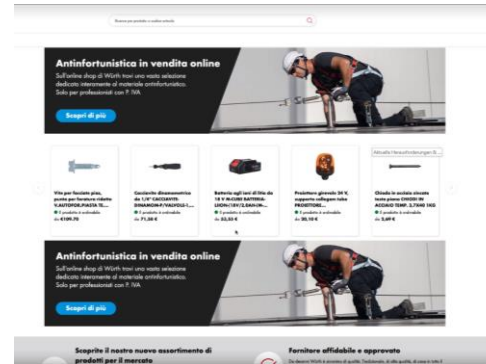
Ricerca per prodotto o codice articolo

Antinfortunistica in vendita online

Sull'online shop di Würth trovi una vasta selezione dedicata interamente al materiale antinfortunistico. Solo per professionisti con P. IVA

Scopri di più

Vite per facciate piss, punta per forature ridotte V.AUTOFOR.PIASTA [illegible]
Il prodotto è ordinabile
da 4109,75

Cacciavite dinamometrico da 1/4" CACCIAVITE-DINAMOM-F/VALVOLE-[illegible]
Il prodotto è ordinabile
da 71,38 €

Batteria agli ioni di litio da 18 V M-CUBE BATTERIA-LION/18V/2,0AH-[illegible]
Il prodotto è ordinabile
da 33,53 €

Proiettore girevole 24 V, supporto collegam tubo PROIETTORE-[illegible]
Il prodotto è ordinabile
da 30,10 €

Aktuelle Herausforderungen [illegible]

Chiodo in acciaio zincato testa piana CHIODI IN ACCIAIO TEMP. 2,7X40 1KG
Il prodotto è ordinabile
da 3,69 €

Antinfortunistica in vendita online

Sull'online shop di Würth trovi una vasta selezione dedicata interamente al materiale antinfortunistico. Solo per professionisti con P. IVA

Scopri di più

Scoprite il nostro nuovo assortimento di prodotti per il mercato

Fornitore affidabile e approvato
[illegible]